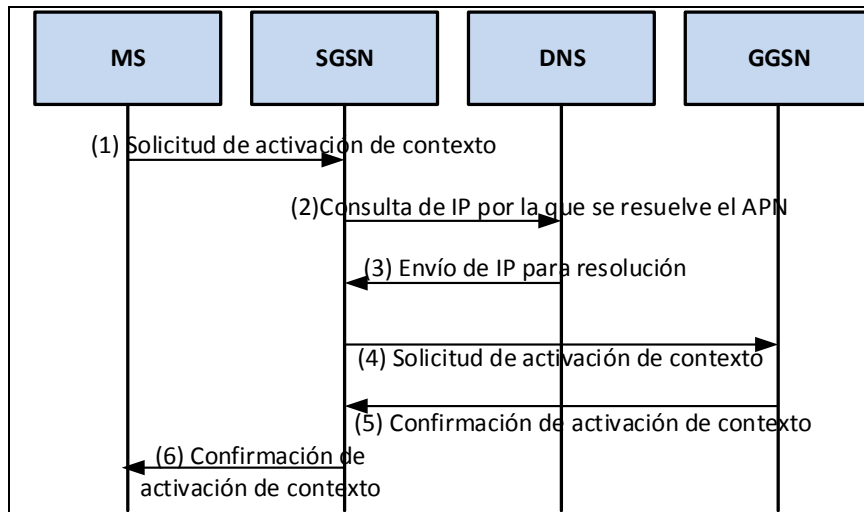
MS

SGSN

DNS

GGSN

(1) Solicitud de activación de contexto

(2)Consulta de IP por la que se resuelve el APN

(3) Envío de IP para resolución

(4) Solicitud de activación de contexto

(5) Confirmación de activación de contexto

(6) Confirmación de activación de contexto